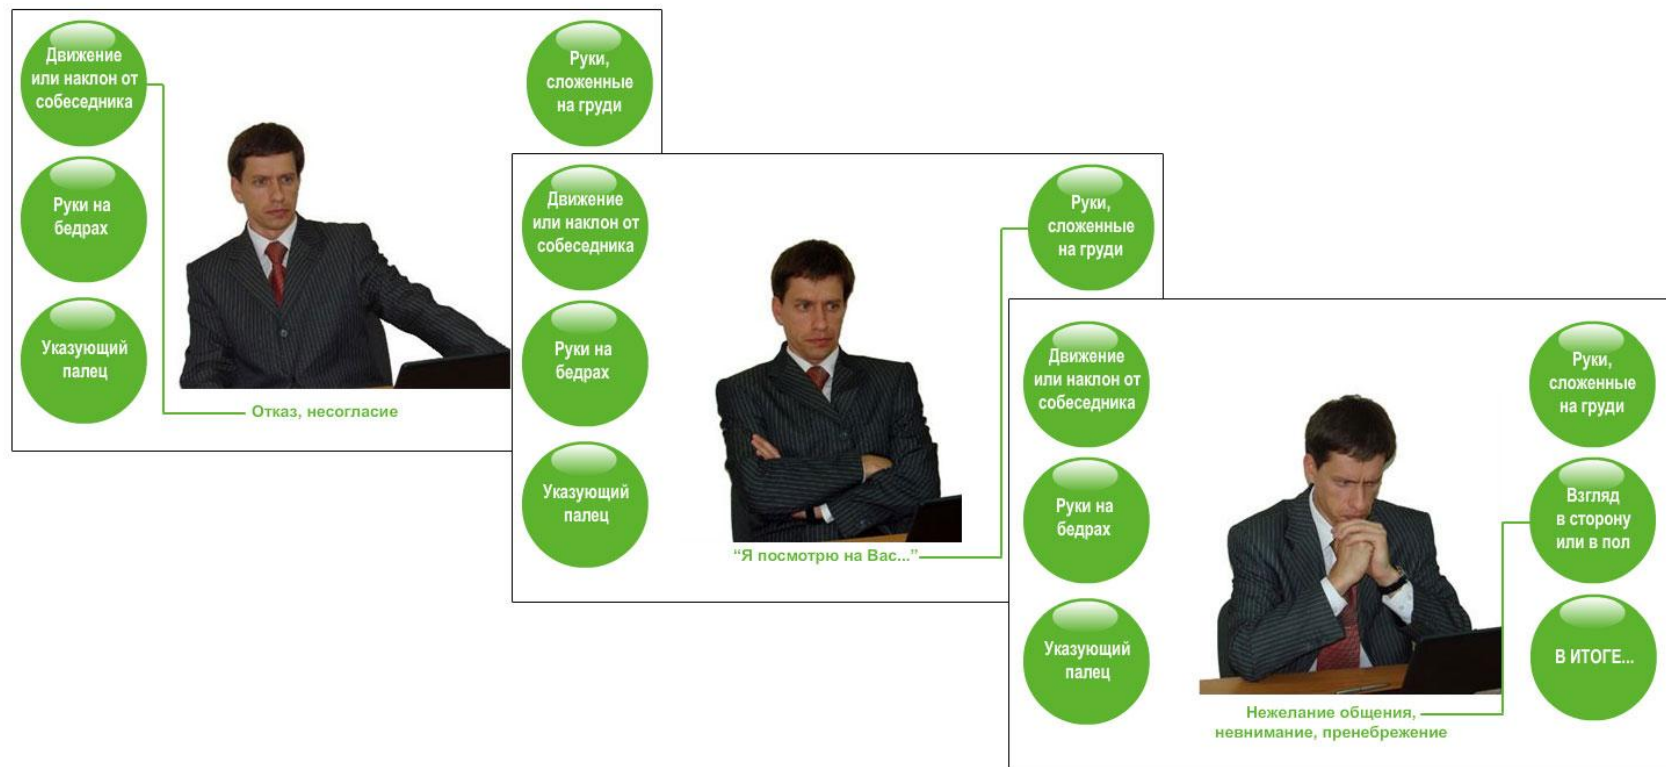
Движение или наклон от собеседника

Руки на бедрах

Указующий палец

Руки, сложенные на груди

Отказ, несогласие

Движение или наклон от собеседника

Руки на бедрах

Указующий палец

Руки, сложенные на груди

"Я посмотрю на Вас..."

Движение или наклон от собеседника

Руки на бедрах

Указующий палец

Руки, сложенные на груди

Взгляд в сторону или в пол

В ИТОГЕ...

Нежелание общения, невнимание, пренебрежение